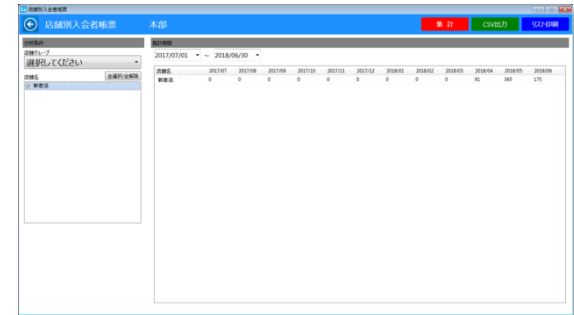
店舗別入会者帳票

店舗別入会者帳票　本部

集計　CSV出力　リスト印刷

抽出条件

店舗グループ

選択してください

店舗名　全選択/全解除

新宿店

集計期間

2017/07/01 ～ 2018/06/30

| 店舗名 | 2017/07 | 2017/08 | 2017/09 | 2017/10 | 2017/11 | 2017/12 | 2018/01 | 2018/02 | 2018/03 | 2018/04 | 2018/05 | 2018/06 |
|---|---|---|---|---|---|---|---|---|---|---|---|---|
| 新宿店 | 0 | 0 | 0 | 0 | 0 | 0 | 0 | 0 | 0 | 91 | 365 | 175 |